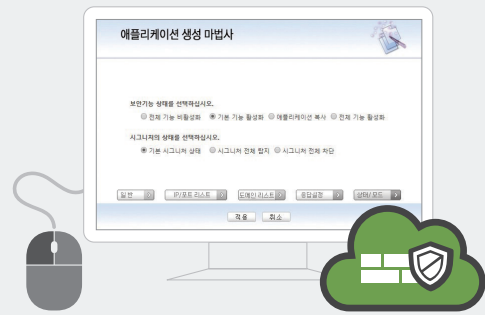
애플리케이션 생성 마법사

보안기능 상태를 선택하십시오.
전체 기능 비활성화 기본 기능 활성화 애플리케이션 복사 전체 기능 활성화

시그니처의 상태를 선택하십시오.
기본 시그니처 상태 시그니처 전체 탐지 시그니처 전체 차단

일반 IP/포트 리스트 도메인 리스트 응답설정 상태/로드

적용 취소